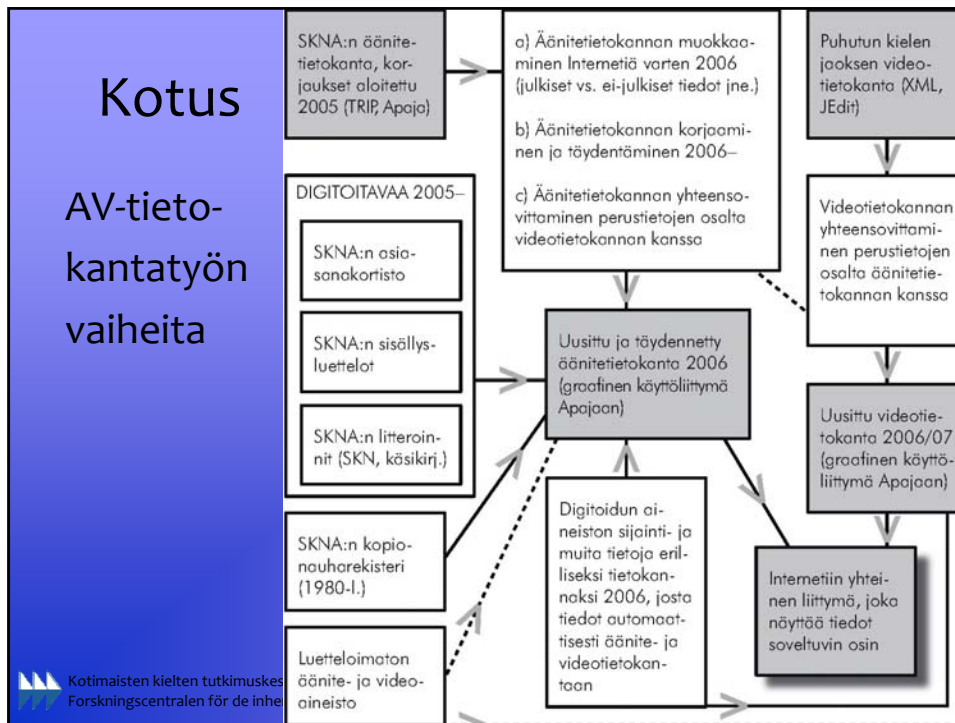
Kotus

AV-tietokantatyön vaiheita

SKNA:n äänitetietokanta, korjaukset aloitettu 2005 (TRIP, Apaja)

a) Äänitetietokannan muokkaaminen Internetiä varten 2006 (julkiset vs. ei-julkiset tiedot jne.)

b) Äänitetietokannan korjaaminen ja täydentäminen 2006–

c) Äänitetietokannan yhteensovittaminen perustietojen osalta videotietokannan kanssa

Puhutun kielen jaksen videotietokanta (XML, JEdit)

DIGITOITAVAA 2005–

SKNA:n asiasanakortisto

SKNA:n sisällysluettelot

SKNA:n litteroinnit (SKN, käsikirj.)

Videotietokannan yhteensovittaminen perustietojen osalta äänitetietokannan kanssa

Uusittu ja täydennetty äänitetietokanta 2006 (graafinen käyttöliittymä Apajaan)

Uusittu videotietokanta 2006/07 (graafinen käyttöliittymä Apajaan)

SKNA:n kopionauharekisteri (1980-l.)

Digitoidun aineiston sijainti- ja muita tietoja erilliseksi tietokannaksi 2006, josta tiedot automaattisesti äänite- ja videotietokantaan

Internetiin yhteinen liittymä, joka näyttää tiedot soveltuvin osin

Luetteloimaton äänite- ja videoaineisto

Kotimaisten kielten tutkimukses
Forskningscentralen för de inhe